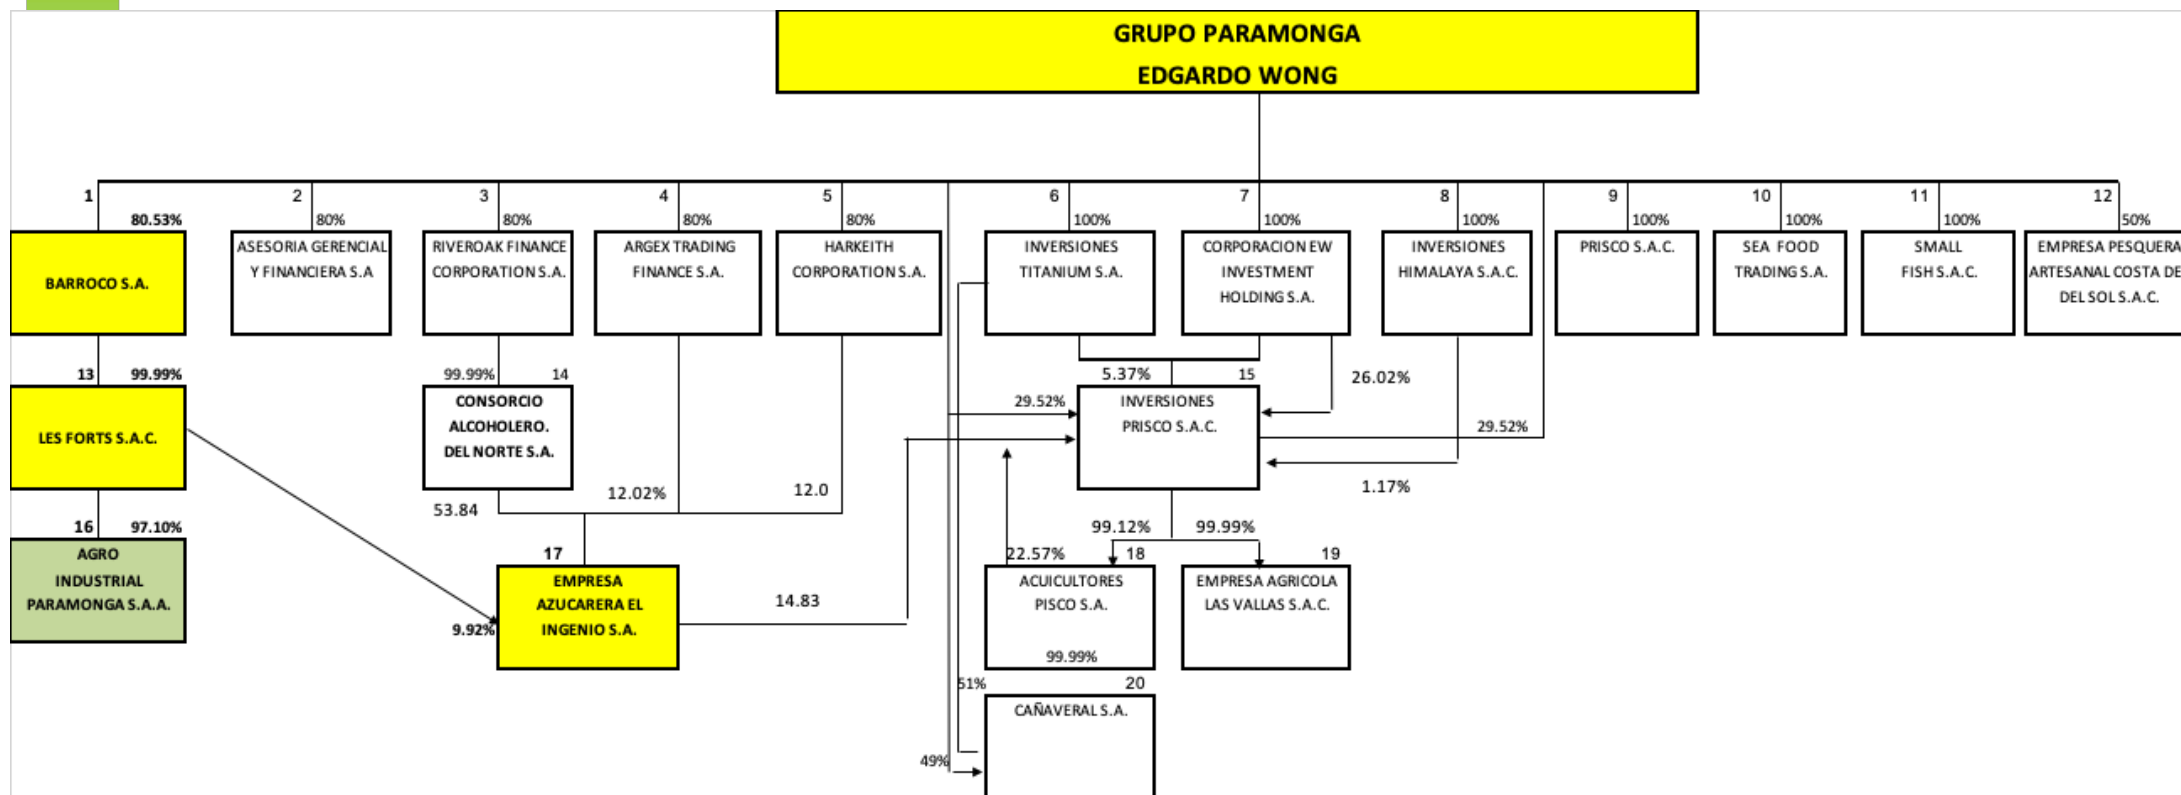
GRUPO PARAMONGA
EDGARDO WONG

1
80.53%
BARROCO S.A.

2
80%
ASESORIA GERENCIAL Y FINANCIERA S.A

3
80%
RIVEROAK FINANCE CORPORATION S.A.

4
80%
ARGEX TRADING FINANCE S.A.

5
80%
HARKEITH CORPORATION S.A.

6
100%
INVERSIONES TITANIUM S.A.

7
100%
CORPORACION EW INVESTMENT HOLDING S.A.

8
100%
INVERSIONES HIMALAYA S.A.C.

9
100%
PRISCO S.A.C.

10
100%
SEA FOOD TRADING S.A.

11
100%
SMALL FISH S.A.C.

12
50%
EMPRESA PESQUERA ARTESANAL COSTA DE DEL SOL S.A.C.

13
99.99%
LES FORTS S.A.C.

99.99%
14
CONSORCIO ALCOHOLERO. DEL NORTE S.A.

5.37%
15
26.02%
29.52%
INVERSIONES PRISCO S.A.C.
29.52%
1.17%

53.84
12.02%
12.0

16
97.10%
AGRO INDUSTRIAL PARAMONGA S.A.A.

17
EMPRESA AZUCARERA EL INGENIO S.A.
9.92%
14.83

99.12%
99.99%
22.57%
18
ACUICULTORES PISCO S.A.
99.99%

19
EMPRESA AGRICOLA LAS VALLAS S.A.C.

51%
20
CAÑAVERAL S.A.
49%